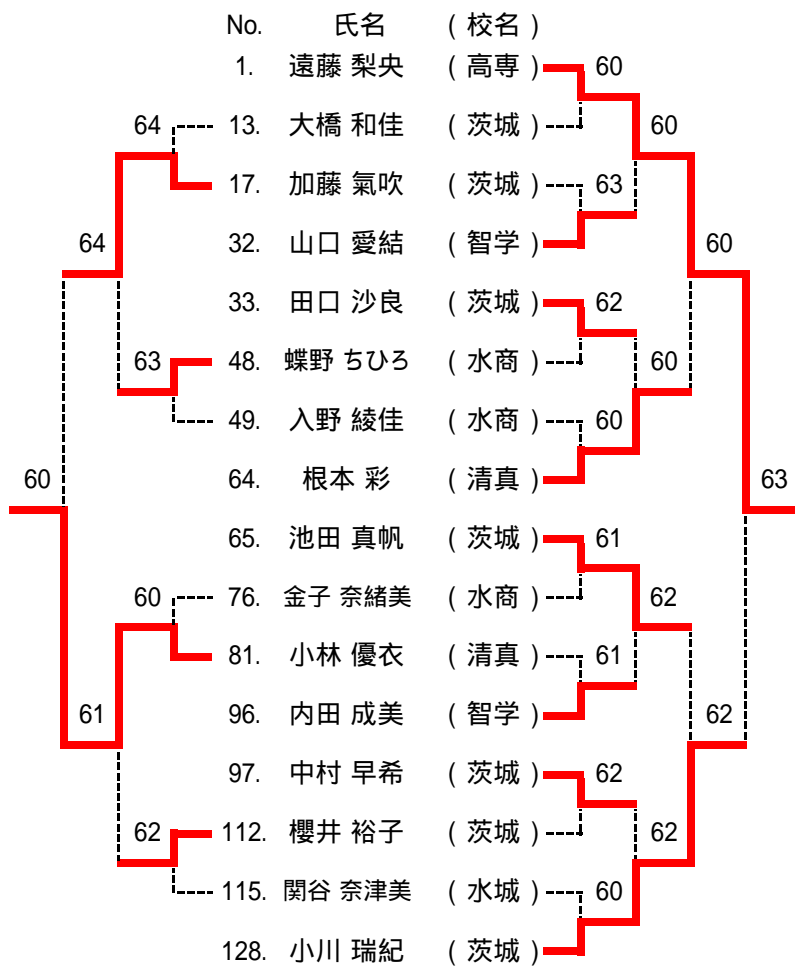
No. 氏名 （校名）

1. 遠藤 梨央 （高専）
13. 大橋 和佳 （茨城）
17. 加藤 氣吹 （茨城）
32. 山口 愛結 （智学）
33. 田口 沙良 （茨城）
48. 蝶野 ちひろ （水商）
49. 入野 綾佳 （水商）
64. 根本 彩 （清真）
65. 池田 真帆 （茨城）
76. 金子 奈緒美 （水商）
81. 小林 優衣 （清真）
96. 内田 成美 （智学）
97. 中村 早希 （茨城）
112. 櫻井 裕子 （茨城）
115. 関谷 奈津美 （水城）
128. 小川 瑞紀 （茨城）

60
60
63
60
62
60
60
63
61
62
61
62
62
62
60

64
64
63
60
60
61
62